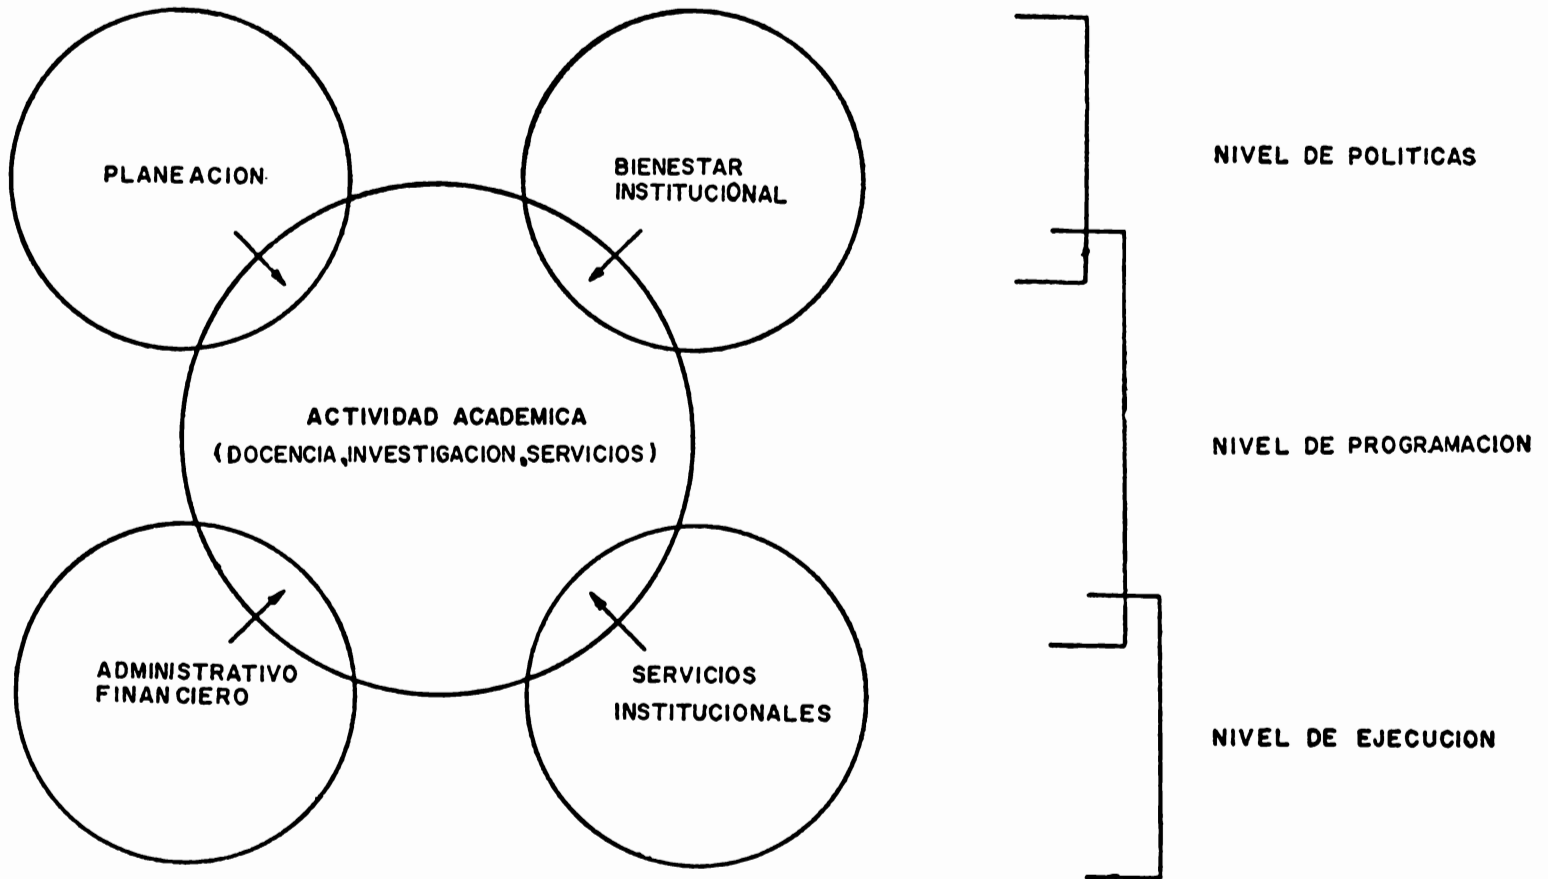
PLANEACION

BIENESTAR INSTITUCIONAL

ACTIVIDAD ACADEMICA
(DOCENCIA, INVESTIGACION, SERVICIOS)

ADMINISTRATIVO FINANCIERO

SERVICIOS INSTITUCIONALES

NIVEL DE POLITICAS

NIVEL DE PROGRAMACION

NIVEL DE EJECUCION